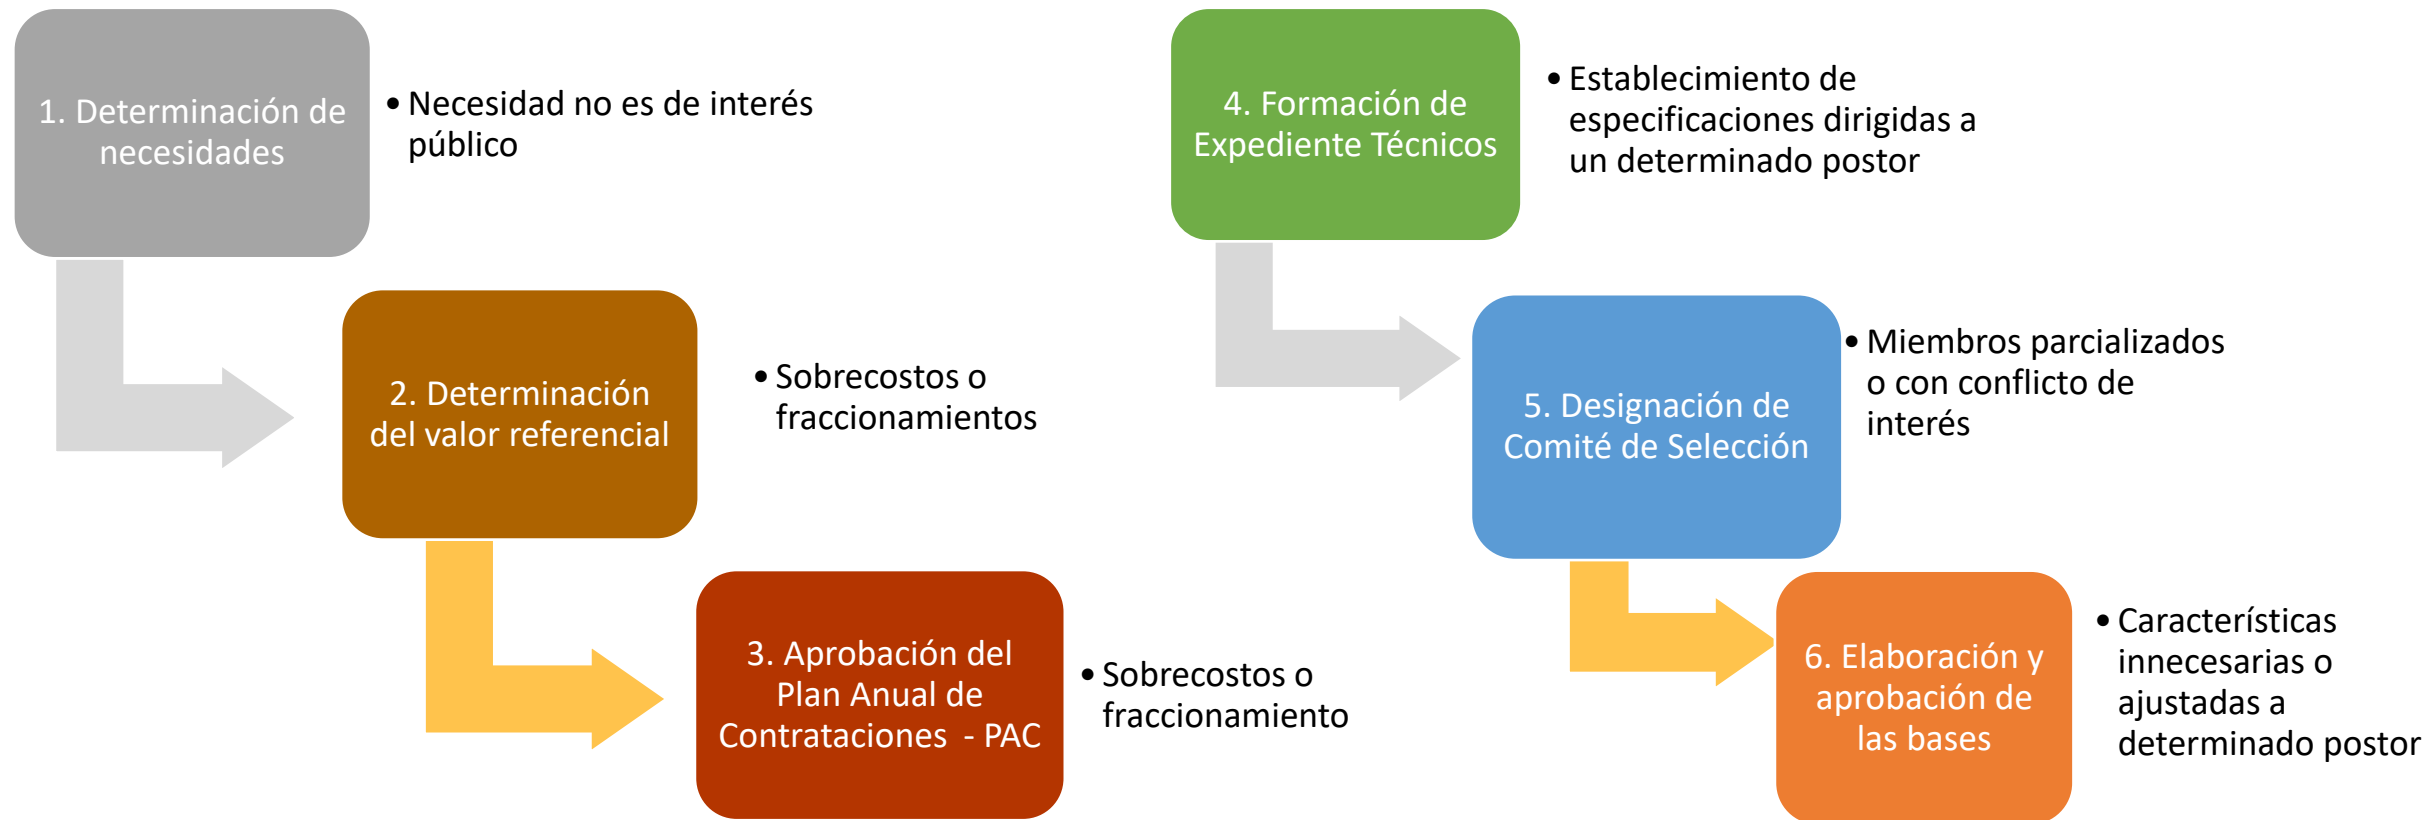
1. Determinación de necesidades

• Necesidad no es de interés público

2. Determinación del valor referencial

• Sobrecostos o fraccionamientos

3. Aprobación del Plan Anual de Contrataciones - PAC

• Sobrecostos o fraccionamiento

4. Formación de Expediente Técnicos

• Establecimiento de especificaciones dirigidas a un determinado postor

5. Designación de Comité de Selección

• Miembros parcializados o con conflicto de interés

6. Elaboración y aprobación de las bases

• Características innecesarias o ajustadas a determinado postor